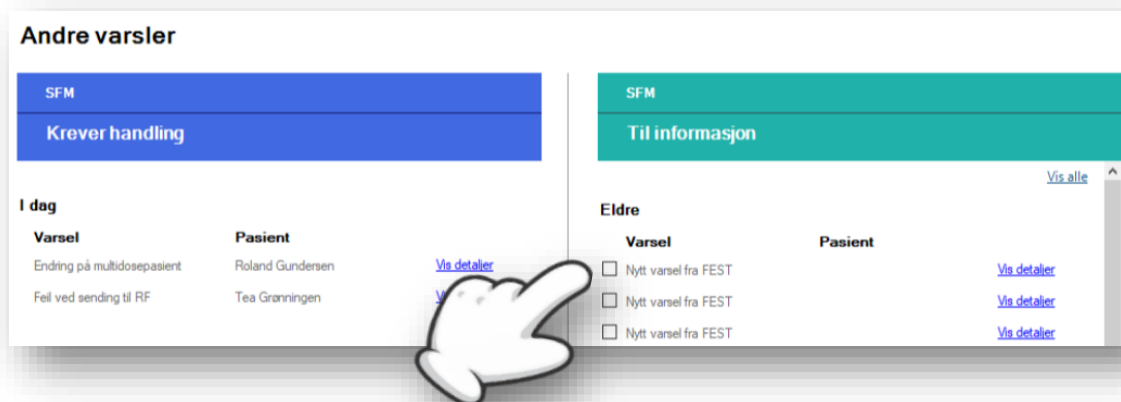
Andre varsler

SFM
Krever handling

I dag

| Varsel | Pasient | |
|---|---|---|
| Endring på multidosepasient | Roland Gundersen | Vis detaljer |
| Feil ved sending til RF | Tea Grønningen | V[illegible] |

SFM
Til informasjon

Vis alle

Eldre

| Varsel | Pasient | |
|---|---|---|
| Nytt varsel fra FEST | | Vis detaljer |
| Nytt varsel fra FEST | | Vis detaljer |
| Nytt varsel fra FEST | | Vis detaljer |